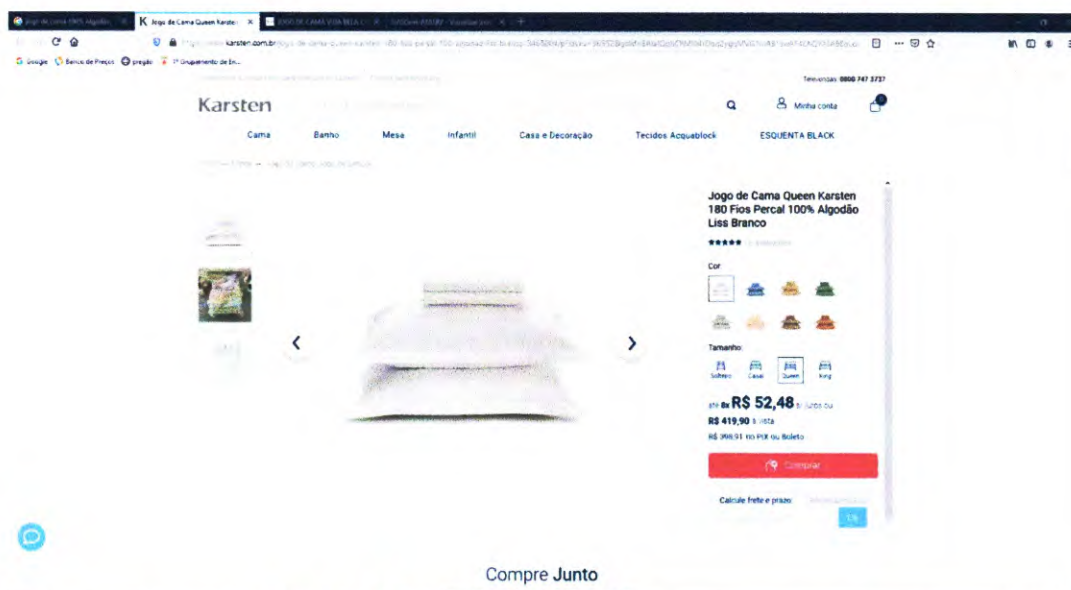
Jogo de Cama Queen Karsten ×

karsten.com.br/jogo-de-cama-queen-karsten-180-fios-percal-100-algodao-liss-branco

Google Banco de Preços pregão 1º Grupamento de En...

Televendas: 0800 747 3737

Karsten

Minha conta

Cama Banho Mesa Infantil Casa e Decoração Tecidos Acquablock ESQUENTA BLACK

Jogo de Cama Queen Karsten 180 Fios Percal 100% Algodão Liss Branco

Cor

Tamanho:

Solteiro Casal Queen King

8x R$ 52,48 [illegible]

R$ 419,90 à vista

R$ 398,91 no PIX ou Boleto

Comprar

Calcule frete e prazo

Compre Junto